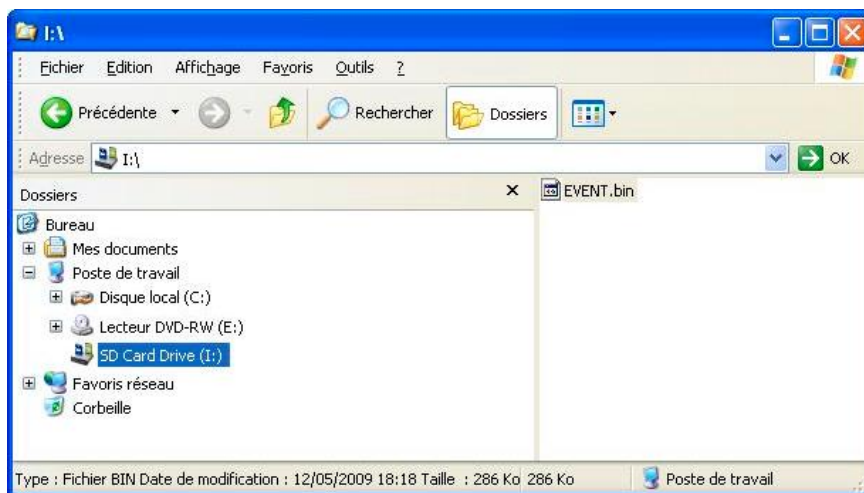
I:\

Fichier Edition Affichage Favoris Outils ?

Précédente Rechercher Dossiers

Adresse I:\ OK

Dossiers ×

Bureau
Mes documents
Poste de travail
Disque local (C:)
Lecteur DVD-RW (E:)
SD Card Drive (I:)
Favoris réseau
Corbeille

EVENT.bin

Type : Fichier BIN Date de modification : 12/05/2009 18:18 Taille : 286 Ko 286 Ko Poste de travail